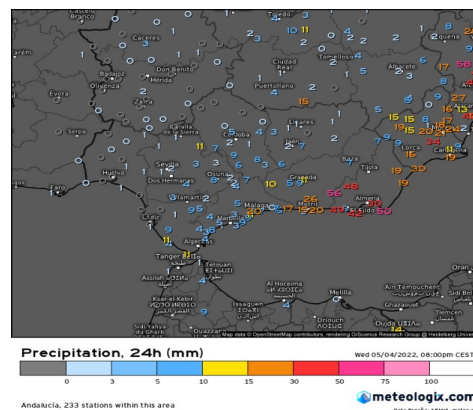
Castelo Branco
Cáceres
Toledo
Ciudad Real
Tomelloso
Albacete
Badajoz
Don Benito
Mérida
Olivenza
Zafra
Évora
Puertollano
Serpa
Linares
Córdoba
Jaén
Lorca
Cartagena
Sevilla
Dos Hermanas
Huelva
Faro
Osuna
Granada
Baza
Chiclana
Málaga
Motril
Almería
Marbella
Algeciras
Tanger
Tetouan
Assilah
Al Hoceima
Melilla
Ksar el Kebir
Issaguen
Driouch
Ouazzane
Sidi Yahya du Gharb
Oujda
Aïn Temouchent
Ghazaouet
Tlemcen
Sidi Bel
Oran
Map data © OpenStreetMap contributors, rendering GIScience Research Group @ Heidelberg University
Precipitation, 24h (mm)
Wed 05/04/2022, 08:00pm CEST
0 3 5 10 15 20 30 50 75 100
Andalucía, 233 stations within this area
meteologix.com